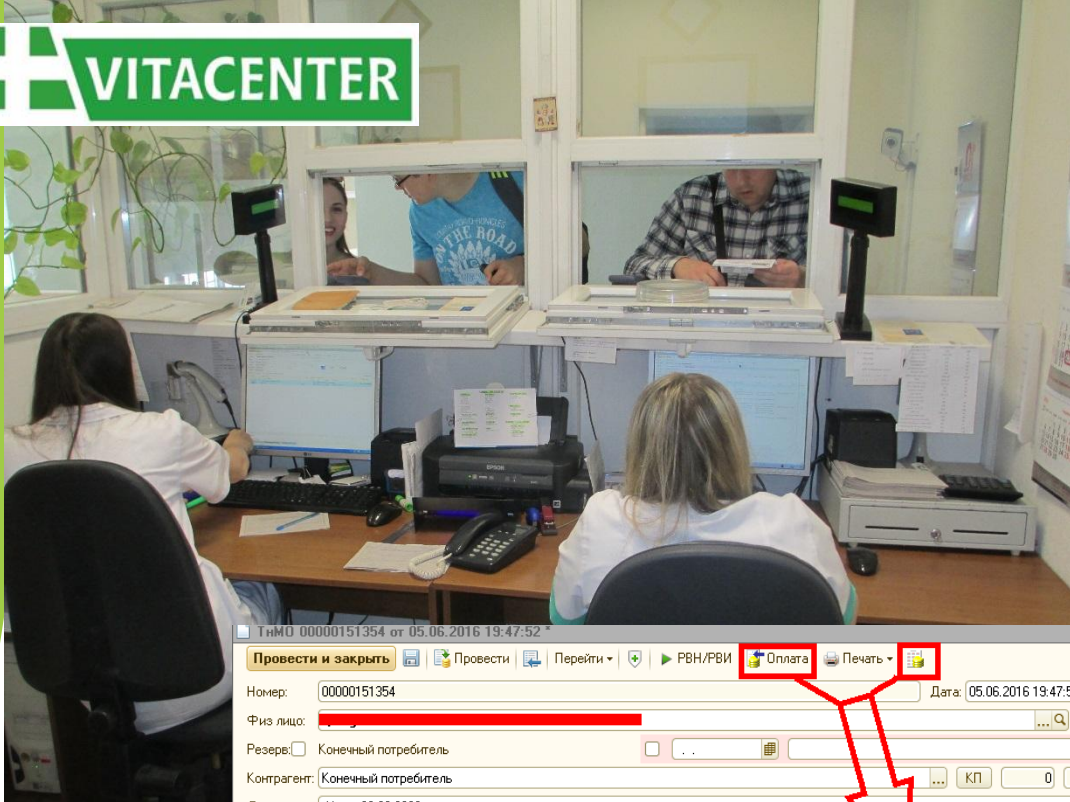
VITACENTER

EPSON

ТнМО 00000151354 от 05.06.2016 19:47:52 *

Провести и закрыть | Провести | Перейти ▾ | РВН/РВИ | Оплата | Печать ▾

Номер: 00000151354 Дата: 05.06.2016 19:47:5

Физ лицо: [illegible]

Резерв: Конечный потребитель

Контрагент: Конечный потребитель КП 0